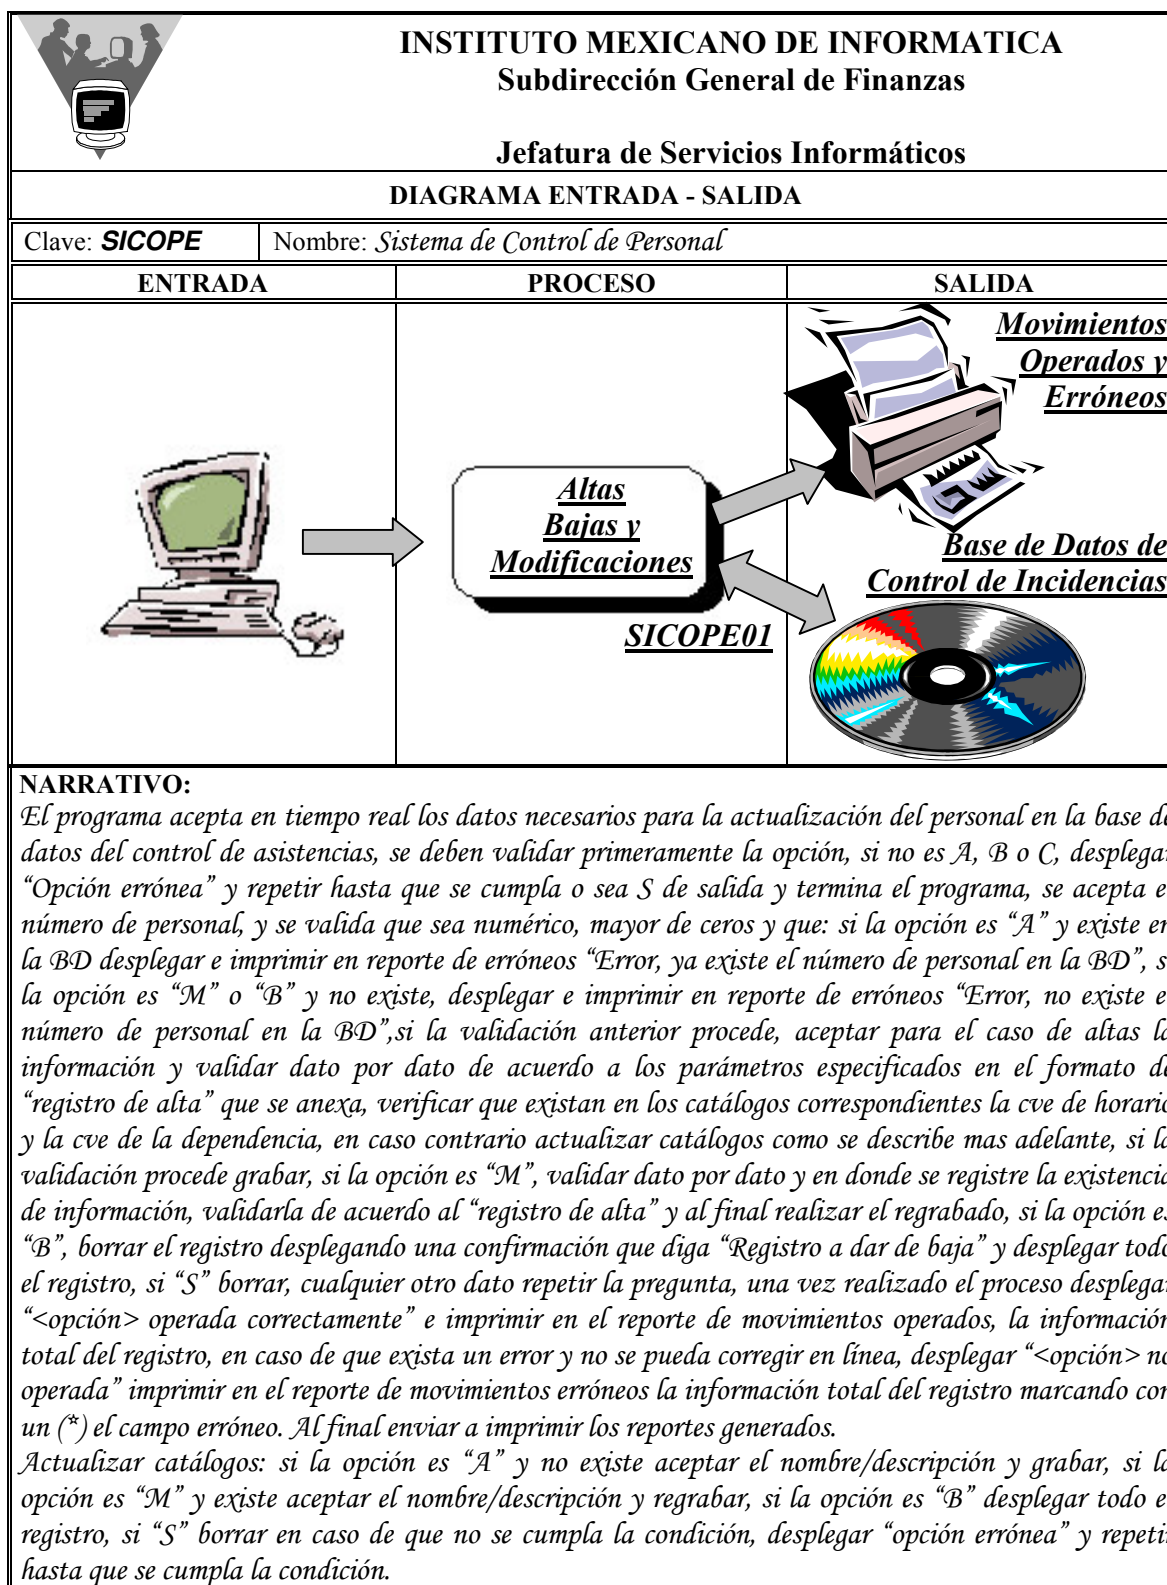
INSTITUTO MEXICANO DE INFORMATICA
Subdirección General de Finanzas

Jefatura de Servicios Informáticos

DIAGRAMA ENTRADA - SALIDA

| Clave: SICOPE | Nombre: Sistema de Control de Personal |
|---|---|

| ENTRADA | PROCESO | SALIDA |
|---|---|---|
| | Altas Bajas y Modificaciones | Movimientos Operados y Erróneos |
| | SICOPE01 | Base de Datos de Control de Incidencias |

NARRATIVO:
El programa acepta en tiempo real los datos necesarios para la actualización del personal en la base de datos del control de asistencias, se deben validar primeramente la opción, si no es A, B o C, desplegar "Opción errónea" y repetir hasta que se cumpla o sea S de salida y termina el programa, se acepta el número de personal, y se valida que sea numérico, mayor de ceros y que: si la opción es "A" y existe en la BD desplegar e imprimir en reporte de erróneos "Error, ya existe el número de personal en la BD", si la opción es "M" o "B" y no existe, desplegar e imprimir en reporte de erróneos "Error, no existe el número de personal en la BD",si la validación anterior procede, aceptar para el caso de altas la información y validar dato por dato de acuerdo a los parámetros especificados en el formato de "registro de alta" que se anexa, verificar que existan en los catálogos correspondientes la cve de horario y la cve de la dependencia, en caso contrario actualizar catálogos como se describe mas adelante, si la validación procede grabar, si la opción es "M", validar dato por dato y en donde se registre la existencia de información, validarla de acuerdo al "registro de alta" y al final realizar el regrabado, si la opción es "B", borrar el registro desplegando una confirmación que diga "Registro a dar de baja" y desplegar todo el registro, si "S" borrar, cualquier otro dato repetir la pregunta, una vez realizado el proceso desplegar "<opción> operada correctamente" e imprimir en el reporte de movimientos operados, la información total del registro, en caso de que exista un error y no se pueda corregir en línea, desplegar "<opción> no operada" imprimir en el reporte de movimientos erróneos la información total del registro marcando con un (*) el campo erróneo. Al final enviar a imprimir los reportes generados.
Actualizar catálogos: si la opción es "A" y no existe aceptar el nombre/descripción y grabar, si la opción es "M" y existe aceptar el nombre/descripción y regrabar, si la opción es "B" desplegar todo el registro, si "S" borrar en caso de que no se cumpla la condición, desplegar "opción errónea" y repetir hasta que se cumpla la condición.